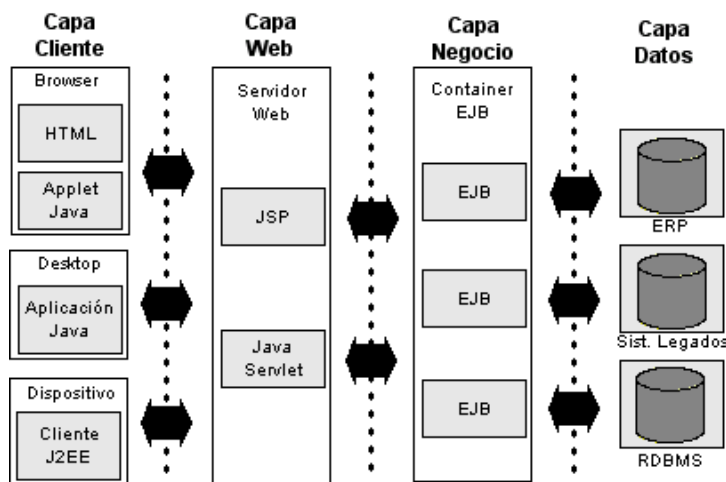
Capa Cliente

Browser

HTML

Applet Java

Desktop

Aplicación Java

Dispositivo

Cliente J2EE

Capa Web

Servidor Web

JSP

Java Servlet

Capa Negocio

Container EJB

EJB

EJB

EJB

Capa Datos

ERP

Sist. Legados

RDBMS